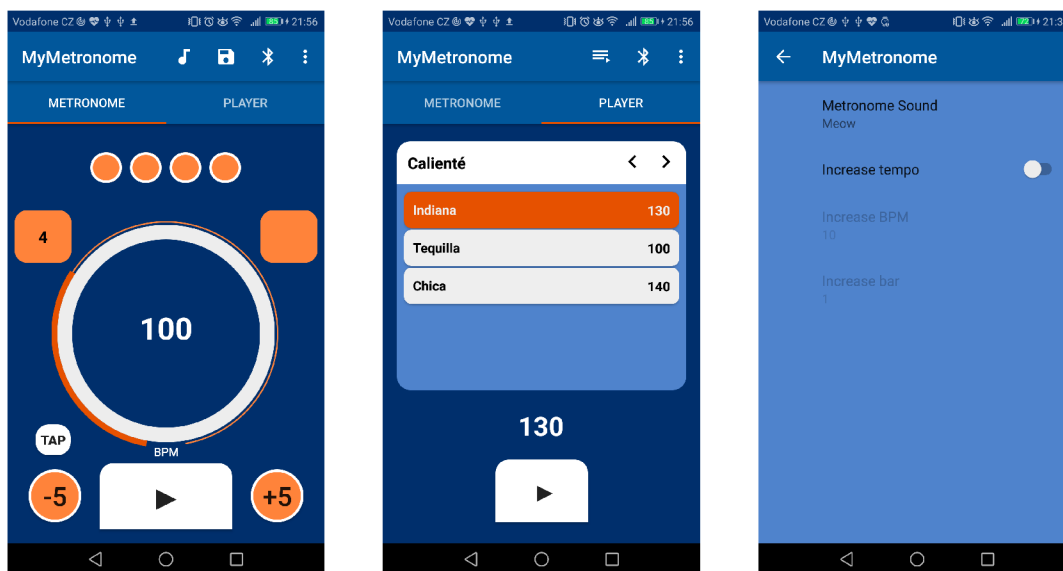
Vodafone CZ 21:56

MyMetronome

METRONOME PLAYER

4

100

TAP

BPM

-5

+5

Vodafone CZ 21:56

MyMetronome

METRONOME PLAYER

Calienté

| Indiana | 130 |
|---|---|
| Tequilla | 100 |
| Chica | 140 |

130

Vodafone CZ

MyMetronome

Metronome Sound
Meow

Increase tempo

Increase BPM
10

Increase bar
1